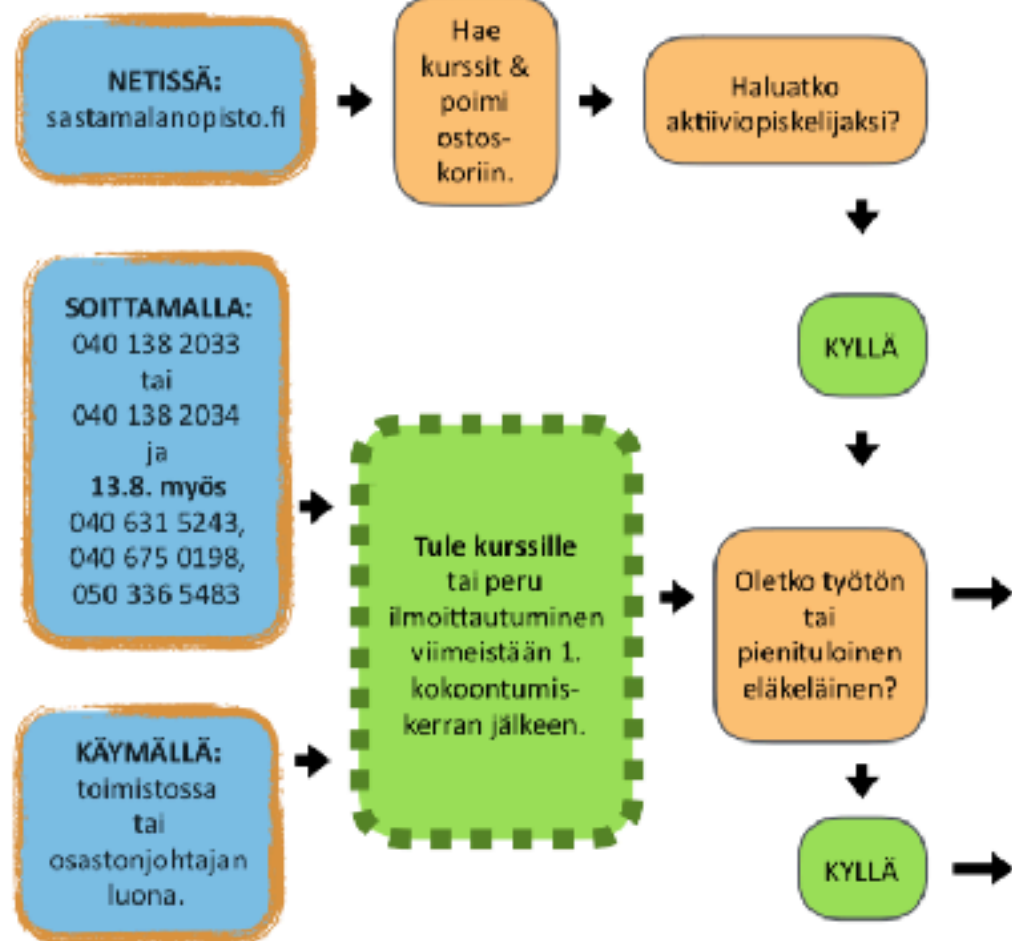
NETISSÄ:
sastamalanopisto.fi

Hae kurssit & poimi ostoskoriin.

Haluatko aktiiviopiskelijaksi?

KYLLÄ

SOITTAMALLA:
040 138 2033
tai
040 138 2034
ja
13.8. myös
040 631 5243,
040 675 0198,
050 336 5483

Tule kurssille tai peru ilmoittautuminen viimeistään 1. kokoontumiskerran jälkeen.

Oletko työtön tai pienituloinen eläkeläinen?

KYLLÄ

KÄYMÄLLÄ:
toimistossa
tai
osastonjohtajan luona.